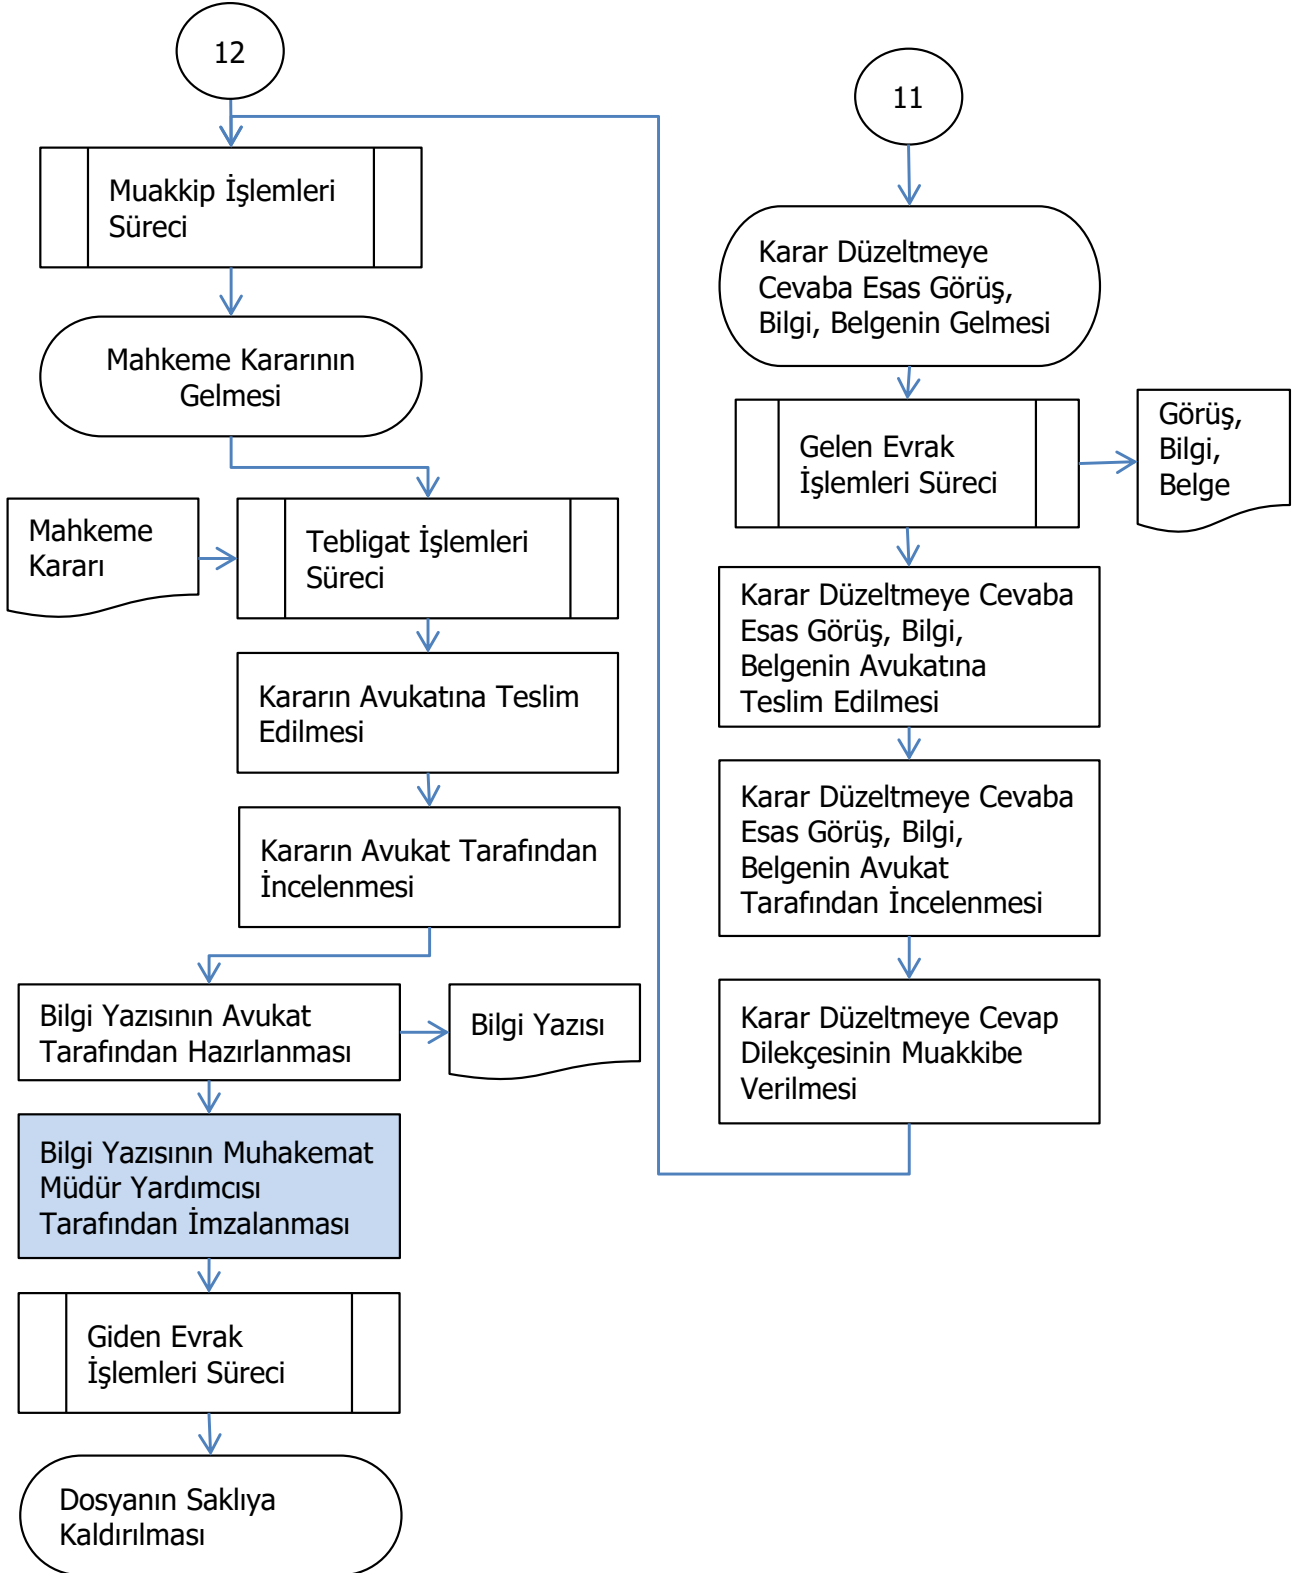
12

Muakkip İşlemleri Süreci

Mahkeme Kararının Gelmesi

Mahkeme Kararı

Tebligat İşlemleri Süreci

Kararın Avukatına Teslim Edilmesi

Kararın Avukat Tarafından İncelenmesi

Bilgi Yazısının Avukat Tarafından Hazırlanması

Bilgi Yazısı

Bilgi Yazısının Muhakemat Müdür Yardımcısı Tarafından İmzalanması

Giden Evrak İşlemleri Süreci

Dosyanın Saklıya Kaldırılması

11

Karar Düzeltmeye Cevaba Esas Görüş, Bilgi, Belgenin Gelmesi

Gelen Evrak İşlemleri Süreci

Görüş, Bilgi, Belge

Karar Düzeltmeye Cevaba Esas Görüş, Bilgi, Belgenin Avukatına Teslim Edilmesi

Karar Düzeltmeye Cevaba Esas Görüş, Bilgi, Belgenin Avukat Tarafından İncelenmesi

Karar Düzeltmeye Cevap Dilekçesinin Muakkibe Verilmesi